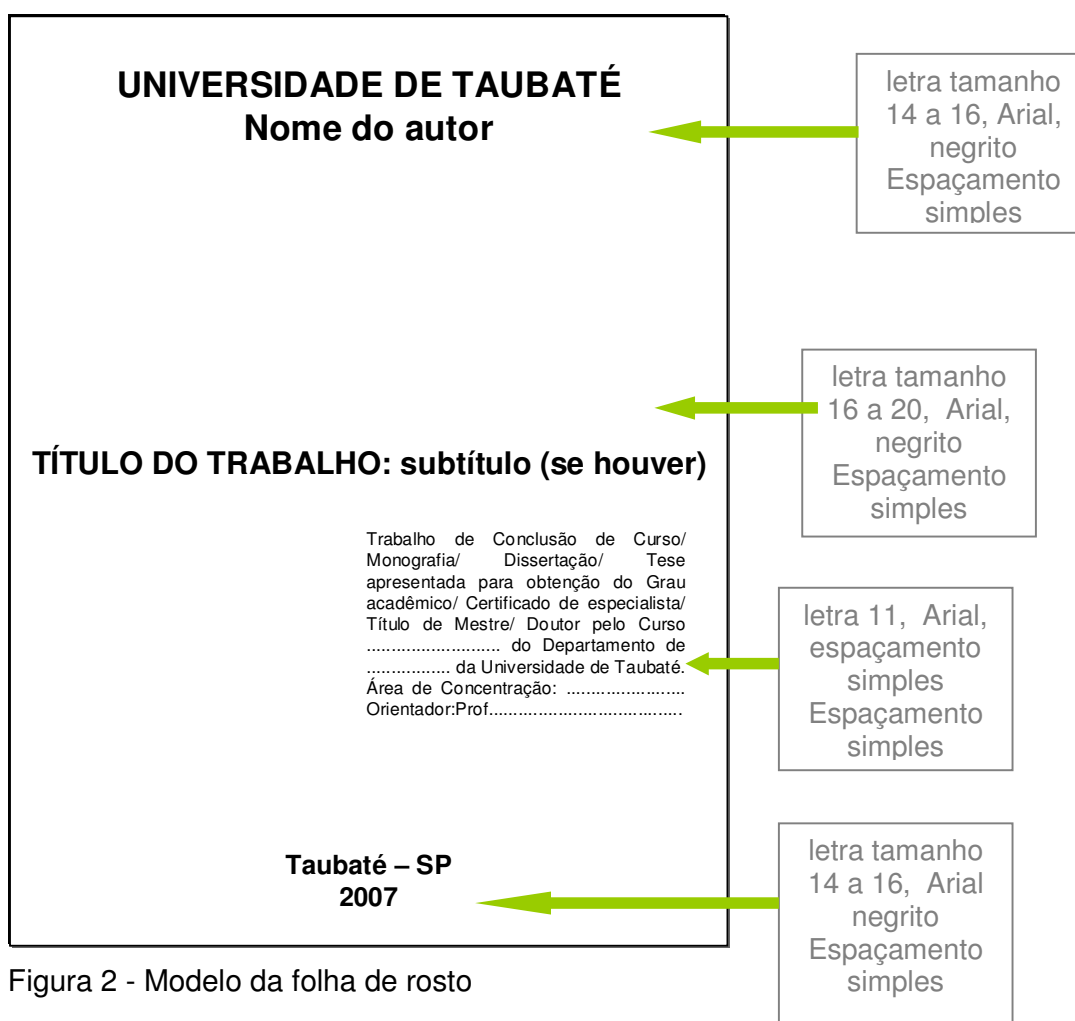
UNIVERSIDADE DE TAUBATÉ
Nome do autor

letra tamanho 14 a 16, Arial, negrito
Espaçamento simples

letra tamanho 16 a 20, Arial, negrito
Espaçamento simples

TÍTULO DO TRABALHO: subtítulo (se houver)

Trabalho de Conclusão de Curso/ Monografia/ Dissertação/ Tese apresentada para obtenção do Grau acadêmico/ Certificado de especialista/ Título de Mestre/ Doutor pelo Curso .......................... do Departamento de ................. da Universidade de Taubaté. Área de Concentração: ...................... Orientador:Prof......................................

letra 11, Arial, espaçamento simples
Espaçamento simples

Taubaté – SP
2007

letra tamanho 14 a 16, Arial negrito
Espaçamento simples

Figura 2 - Modelo da folha de rosto